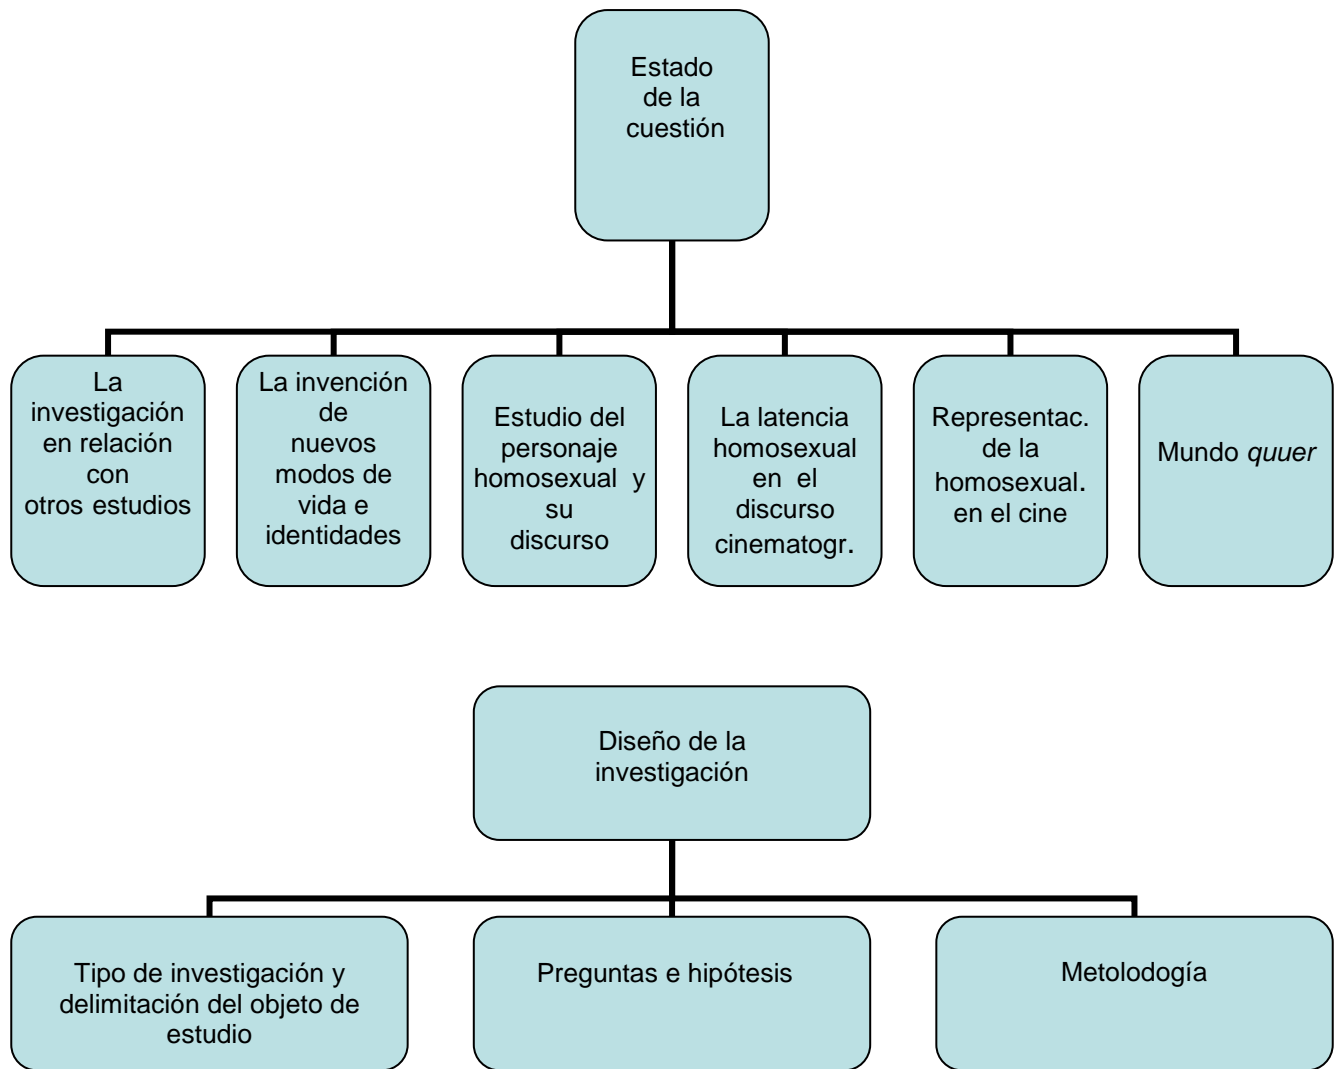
Estado de la cuestión

La investigación en relación con otros estudios

La invención de nuevos modos de vida e identidades

Estudio del personaje homosexual y su discurso

La latencia homosexual en el discurso cinematogr.

Representac. de la homosexual. en el cine

Mundo *quuer*

Diseño de la investigación

Tipo de investigación y delimitación del objeto de estudio

Preguntas e hipótesis

Metolodogía